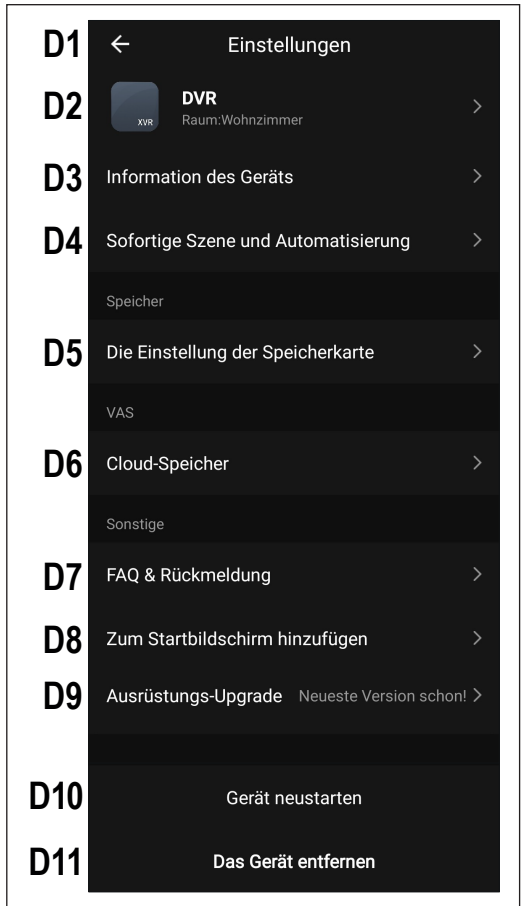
D1 ← Einstellungen

D2 XVR DVR
Raum:Wohnzimmer >

D3 Information des Geräts >

D4 Sofortige Szene und Automatisierung >

Speicher

D5 Die Einstellung der Speicherkarte >

VAS

D6 Cloud-Speicher >

Sonstige

D7 FAQ & Rückmeldung >

D8 Zum Startbildschirm hinzufügen >

D9 Ausrüstungs-Upgrade Neueste Version schon! >

D10 Gerät neustarten

D11 Das Gerät entfernen